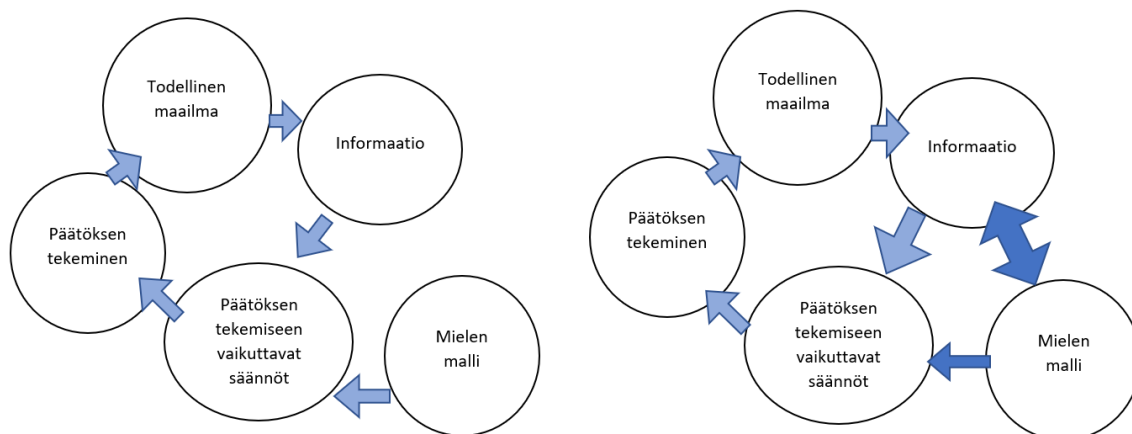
Todellinen maailma

Informaatio

Päätöksen tekeminen

Päätöksen tekemiseen vaikuttavat säännöt

Mielen malli

Todellinen maailma

Informaatio

Päätöksen tekeminen

Päätöksen tekemiseen vaikuttavat säännöt

Mielen malli